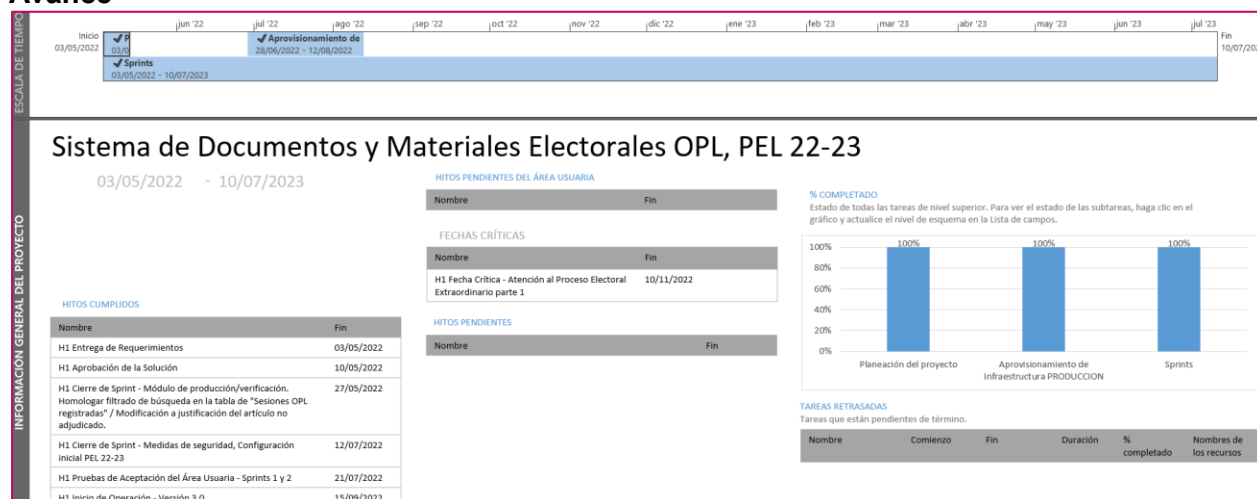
Avance

ESCALA DE TIEMPO

jun '22 jul '22 ago '22 sep '22 oct '22 nov '22 dic '22 ene '23 feb '23 mar '23 abr '23 may '23 jun '23 jul '23

Inicio
03/05/2022

✔P
03/0

✔Aprovisionamiento de
28/06/2022 - 12/08/2022

✔Sprints
03/05/2022 - 10/07/2023

Fin
10/07/20

INFORMACIÓN GENERAL DEL PROYECTO

Sistema de Documentos y Materiales Electorales OPL, PEL 22-23

03/05/2022 - 10/07/2023

HITOS PENDIENTES DEL ÁREA USUARIA

| Nombre | Fin |
|---|---|

FECHAS CRÍTICAS

| Nombre | Fin |
|---|---|
| H1 Fecha Crítica - Atención al Proceso Electoral Extraordinario parte 1 | 10/11/2022 |

HITOS PENDIENTES

| Nombre | Fin |
|---|---|

% COMPLETADO
Estado de todas las tareas de nivel superior. Para ver el estado de las subtareas, haga clic en el gráfico y actualice el nivel de esquema en la Lista de campos.

100% 80% 60% 40% 20% 0%
100% 100% 100%
Planeación del proyecto
Aprovisionamiento de Infraestructura PRODUCCION
Sprints

HITOS CUMPLIDOS

| Nombre | Fin |
|---|---|
| H1 Entrega de Requerimientos | 03/05/2022 |
| H1 Aprobación de la Solución | 10/05/2022 |
| H1 Cierre de Sprint - Módulo de producción/verificación. Homologar filtrado de búsqueda en la tabla de "Sesiones OPL registradas" / Modificación a justificación del artículo no adjudicado. | 27/05/2022 |
| H1 Cierre de Sprint - Medidas de seguridad, Configuración inicial PEL 22-23 | 12/07/2022 |
| H1 Pruebas de Aceptación del Área Usuaria - Sprints 1 y 2 | 21/07/2022 |
| H1 Inicio de Operación - Versión 3.0 | 15/09/2022 |

TAREAS RETRASADAS
Tareas que están pendientes de término.

| Nombre | Comienzo | Fin | Duración | % completado | Nombres de los recursos |
|---|---|---|---|---|---|